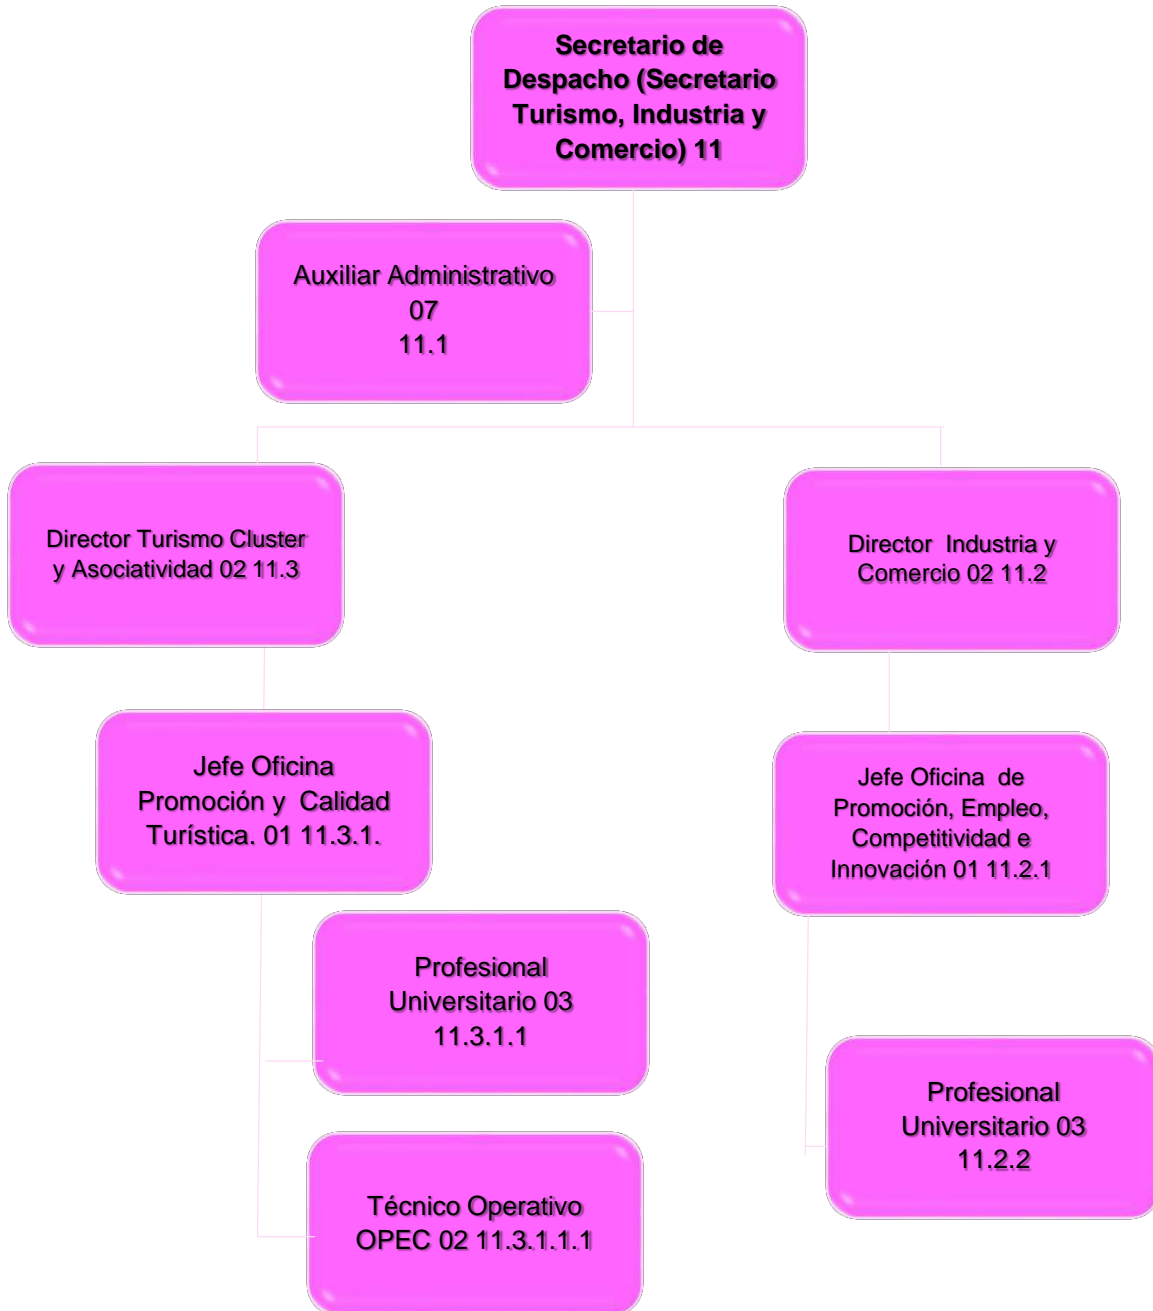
Secretario de Despacho (Secretario Turismo, Industria y Comercio) 11

Auxiliar Administrativo 07
11.1

Director Turismo Cluster y Asociatividad 02 11.3

Director Industria y Comercio 02 11.2

Jefe Oficina Promoción y Calidad Turística. 01 11.3.1.

Jefe Oficina de Promoción, Empleo, Competitividad e Innovación 01 11.2.1

Profesional Universitario 03
11.3.1.1

Profesional Universitario 03
11.2.2

Técnico Operativo OPEC 02 11.3.1.1.1